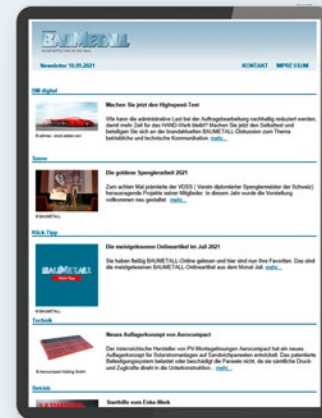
BAUMETALL

Newsletter 10.09.2021

KONTAKT IMPRESSUM

BM digital

Machen Sie jetzt den Highspeed-Test

Wie kann die administrative Last bei der Auftragsbearbeitung nachhaltig reduziert werden, damit mehr Zeit für das HAND-Werk bleibt? Machen Sie jetzt den Selbsttest und beteiligen Sie sich an der brandaktuellen BAUMETALL-Diskussion zum Thema betriebliche und technische Kommunikation. mehr...

© adimas - stock.adobe.com

Szene

Die goldene Spenglerarbeit 2021

Zum achten Mal prämierte der VDSS ( Verein diplomierter Spenglermeister der Schweiz) herausragende Projekte seiner Mitglieder. In diesem Jahr wurde die Vorstellung vollkommen neu gestaltet. mehr...

© BAUMETALL

Klick-Tipp

BAUMETALL

Klick-Tipp

Die meistgelesenen Onlineartikel im Juli 2021

Sie haben fleißig BAUMETALL-Online gelesen und hier sind nun Ihre Favoriten. Das sind die meistgelesenen BAUMETALL-Onlineartikel aus dem Monat Juli. mehr...

© BAUMETALL

Technik

Neues Auflagerkonzept von Aerocompact

Der österreichische Hersteller von PV-Montagelösungen Aerocompact hat ein neues Auflagerkonzept für Solarmontanlagen auf Sandwichpaneelen entwickelt. Das patentierte Befestigungssystem belastet oder beschädigt die Paneele nicht, da sie sämtliche Druck- und Zugkräfte direkt in die Unterkonstruktion... mehr...

© Aerocompact Holding GmbH

Betrieb

Starthilfe vom Erike Merk